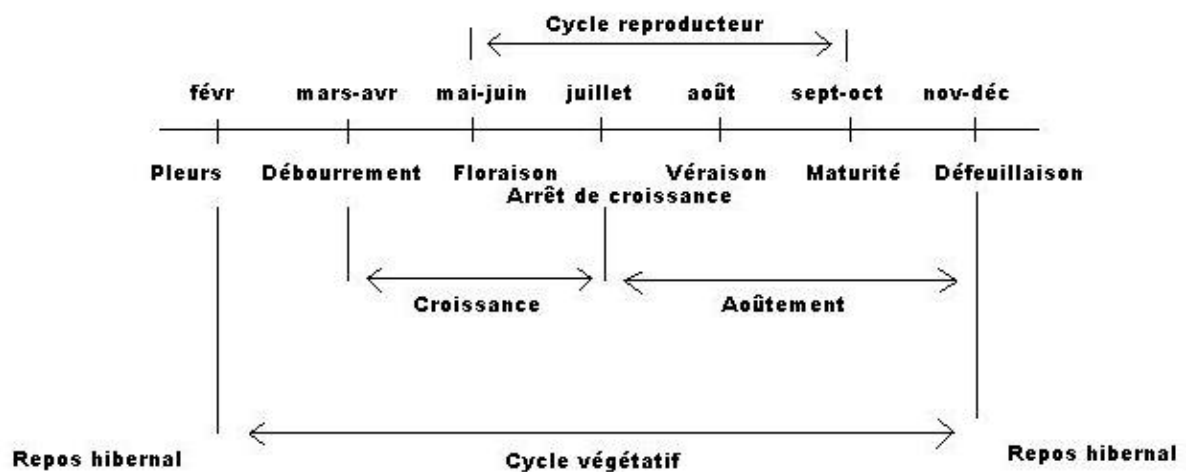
Cycle reproducteur

févr mars-avr mai-juin juillet août sept-oct nov-déc

Pleurs Débourrement Floraison Véraison Maturité Défeuillaison

Arrêt de croissance

Croissance

Aoûtement

Repos hibernal

Cycle végétatif

Repos hibernal